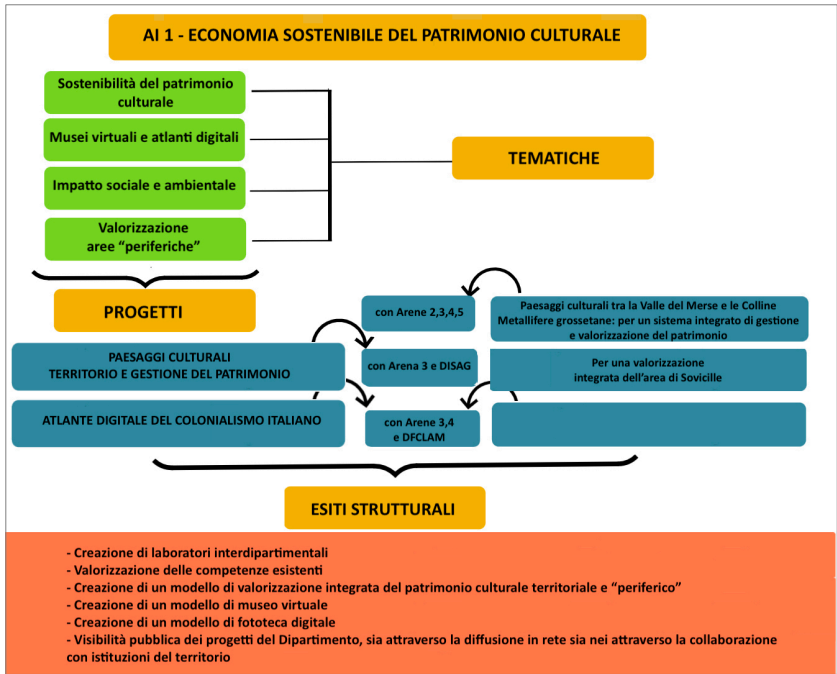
AI 1 - ECONOMIA SOSTENIBILE DEL PATRIMONIO CULTURALE

Sostenibilità del patrimonio culturale

Musei virtuali e atlanti digitali

Impatto sociale e ambientale

Valorizzazione aree "periferiche"

TEMATICHE

PROGETTI

con Arene 2,3,4,5

Paesaggi culturali tra la Valle del Merse e le Colline Metallifere grossetane: per un sistema integrato di gestione e valorizzazione del patrimonio

PAESAGGI CULTURALI TERRITORIO E GESTIONE DEL PATRIMONIO

con Arena 3 e DISAG

Per una valorizzazione integrata dell'area di Sovicille

ATLANTE DIGITALE DEL COLONIALISMO ITALIANO

con Arene 3,4 e DFCLAM

ESITI STRUTTURALI

- Creazione di laboratori interdipartimentali
- Valorizzazione delle competenze esistenti
- Creazione di un modello di valorizzazione integrata del patrimonio culturale territoriale e "periferico"
- Creazione di un modello di museo virtuale
- Creazione di un modello di fototeca digitale
- Visibilità pubblica dei progetti del Dipartimento, sia attraverso la diffusione in rete sia nei attraverso la collaborazione con istituzioni del territorio